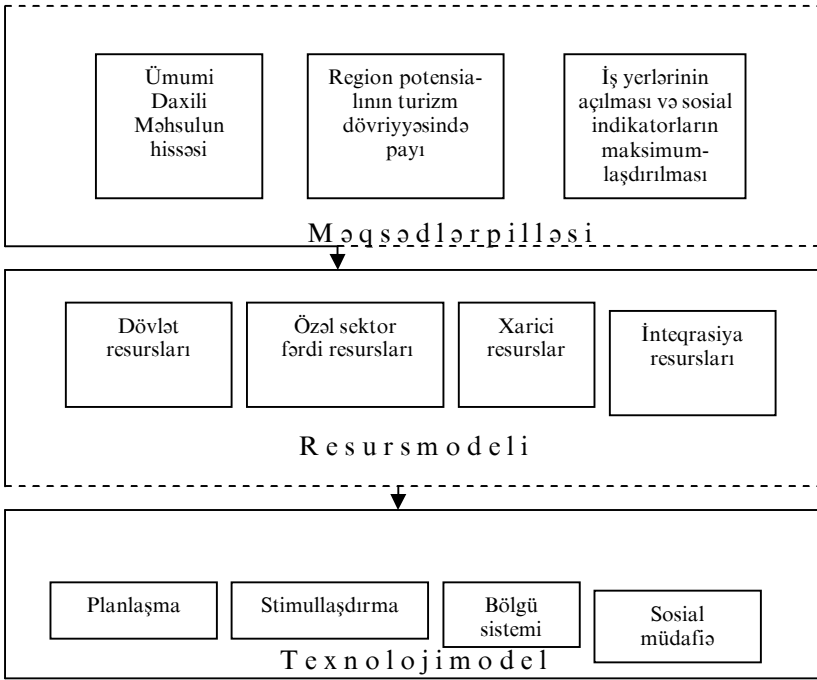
Ümumi Daxili Məhsulun hissəsi

Region potensialının turizm dövriyyəsində payı

İş yerlərinin açılması və sosial indikatorların maksimumlaşdırılması

Məqsədlər pilləsi

Dövlət resursları

Özəl sektor fərdi resursları

Xarici resurslar

İnteqrasiya resursları

Resurs modeli

Planlaşma

Stimullaşdırma

Bölgü sistemi

Sosial müdafiə

Texnoloji model